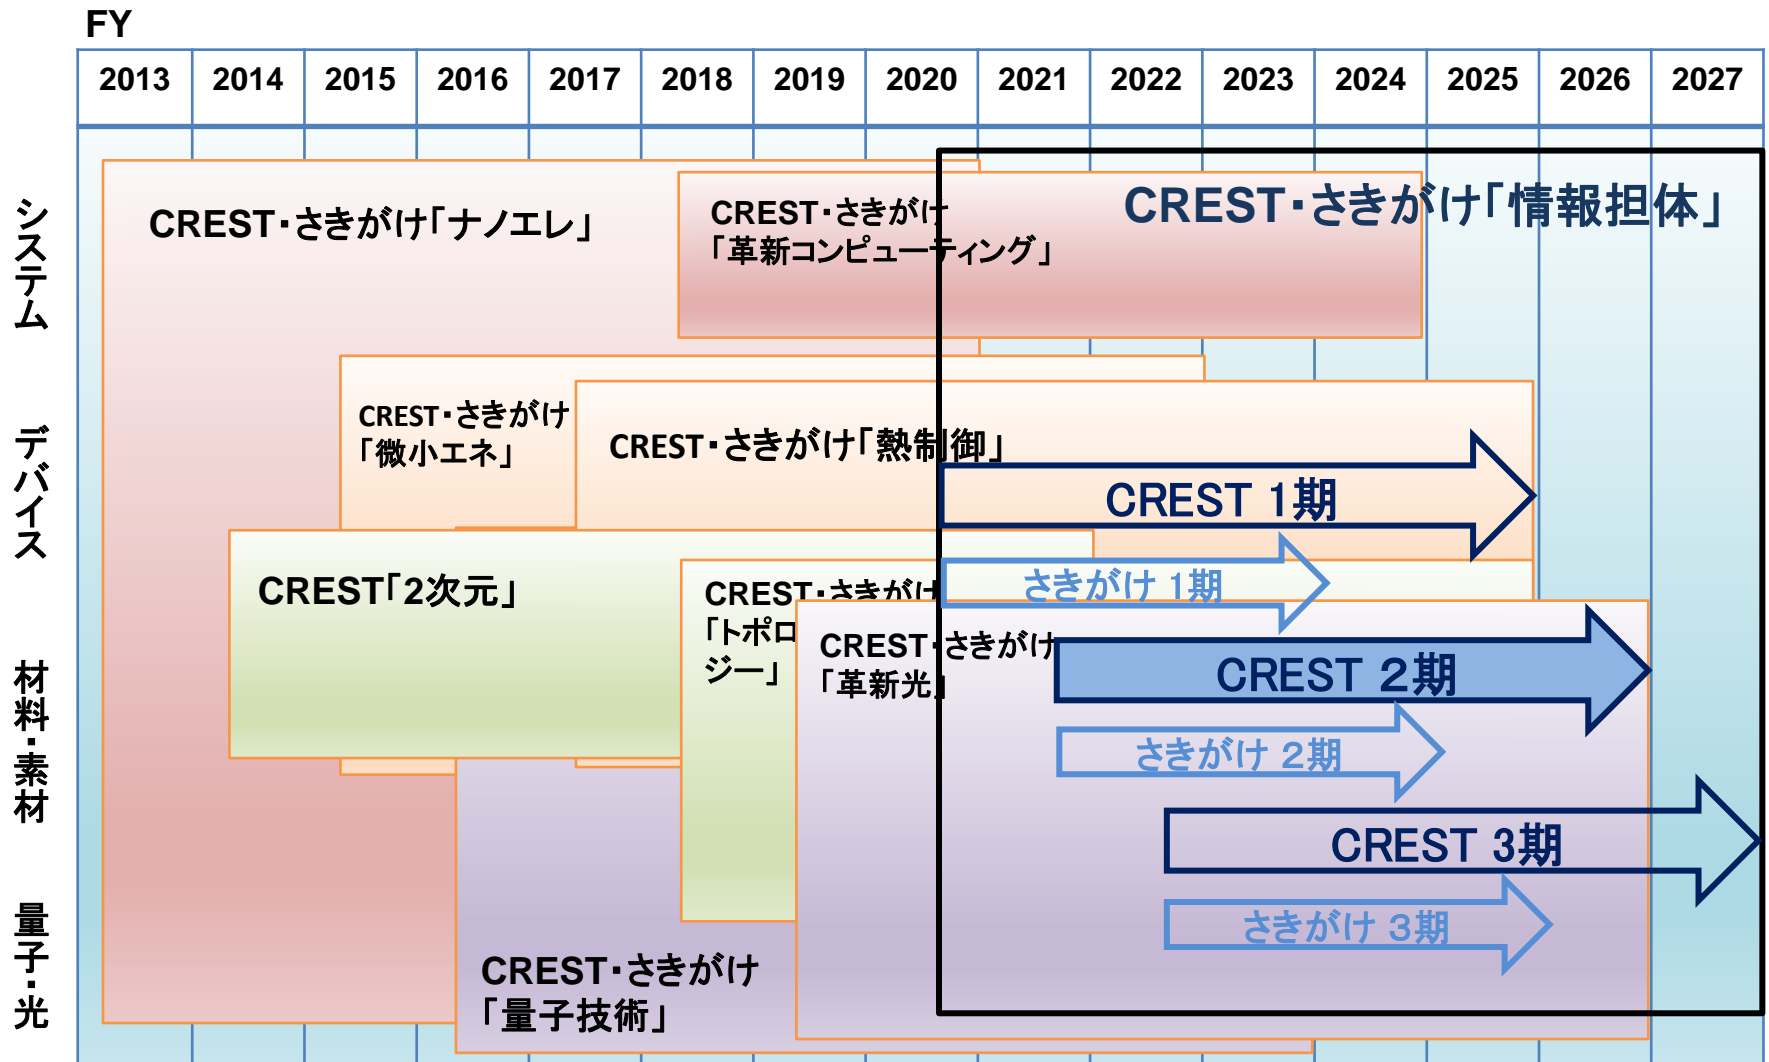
FY

| 2013 | 2014 | 2015 | 2016 | 2017 | 2018 | 2019 | 2020 | 2021 | 2022 | 2023 | 2024 | 2025 | 2026 | 2027 |
|---|---|---|---|---|---|---|---|---|---|---|---|---|---|---|

システム

デバイス

材料・素材

量子・光

CREST・さきがけ「ナノエレ」

CREST・さきがけ「革新コンピューティング」

CREST・さきがけ「情報担体」

CREST・さきがけ「微小エネ」

CREST・さきがけ「熱制御」

CREST 1期

CREST「2次元」

CREST・さきがけ「トポロジー」

さきがけ 1期

CREST・さきがけ「革新光」

CREST 2期

さきがけ 2期

CREST 3期

さきがけ 3期

CREST・さきがけ「量子技術」